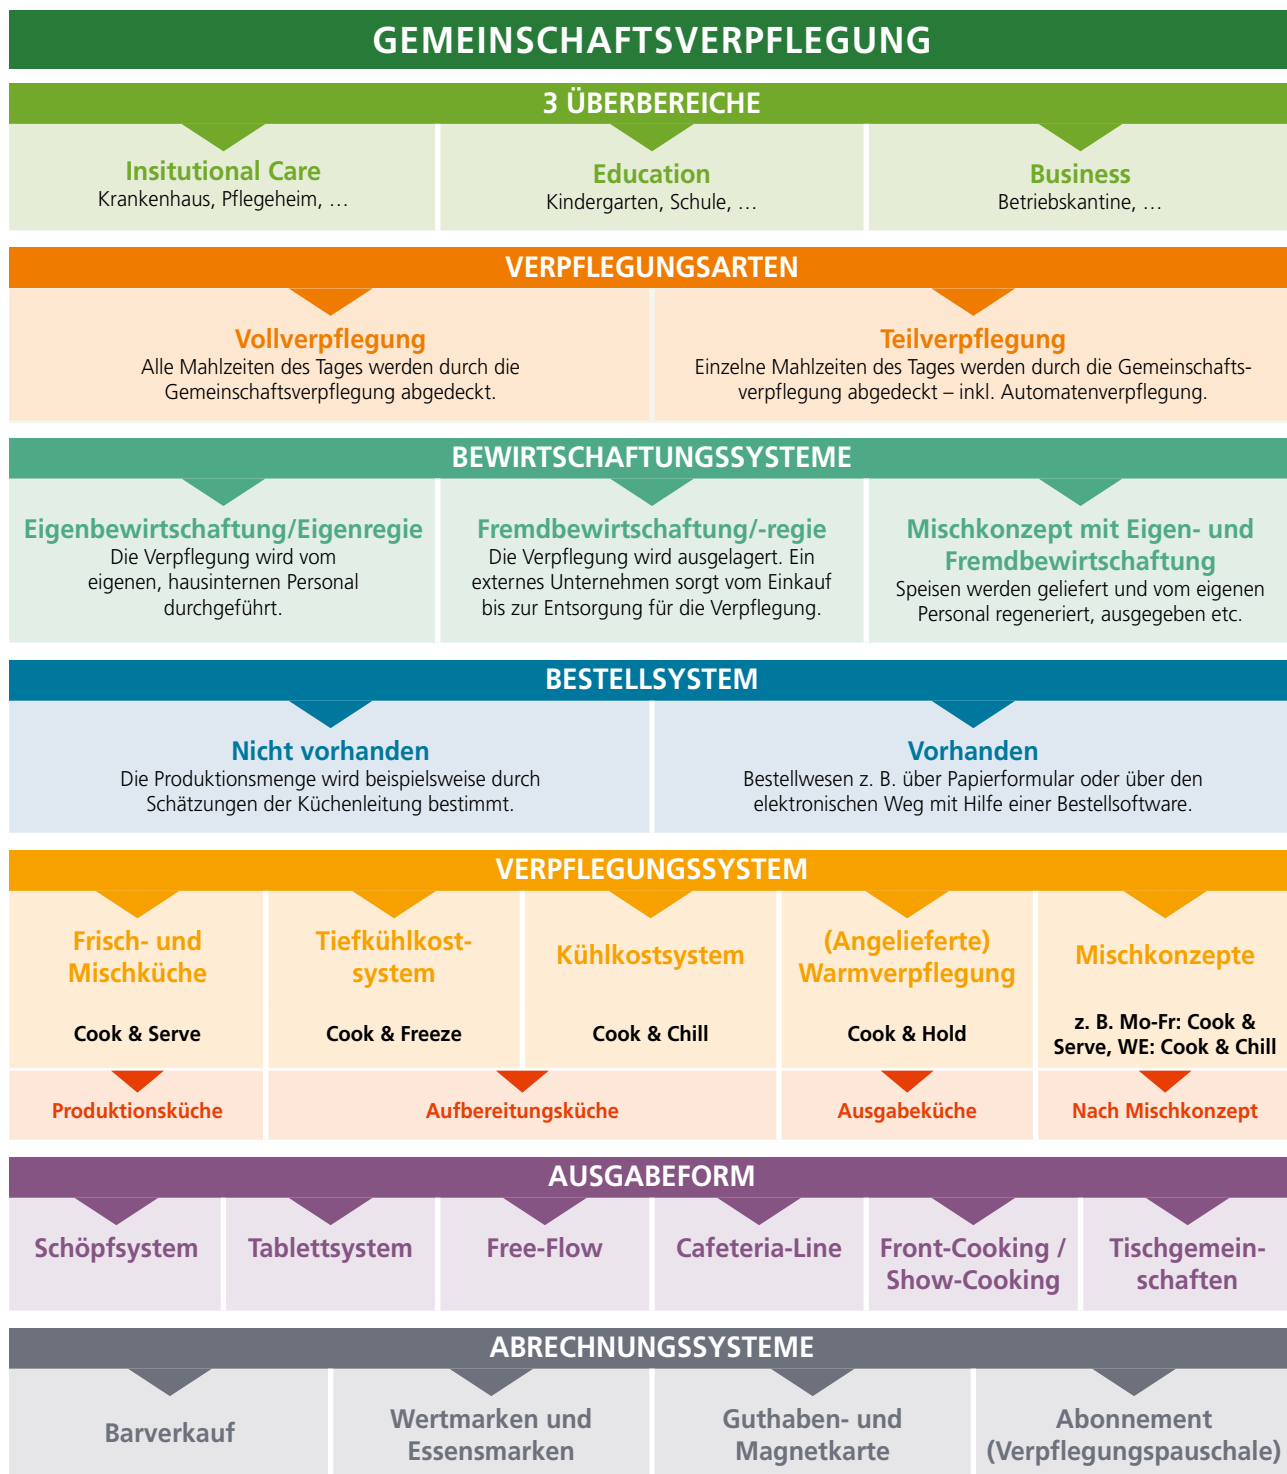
GEMEINSCHAFTSVERPFLEGUNG

3 ÜBERBEREICHE

Insitutional Care
Krankenhaus, Pflegeheim, …

Education
Kindergarten, Schule, …

Business
Betriebskantine, …

VERPFLEGUNGSARTEN

Vollverpflegung
Alle Mahlzeiten des Tages werden durch die Gemeinschaftsverpflegung abgedeckt.

Teilverpflegung
Einzelne Mahlzeiten des Tages werden durch die Gemeinschaftsverpflegung abgedeckt – inkl. Automatenverpflegung.

BEWIRTSCHAFTUNGSSYSTEME

Eigenbewirtschaftung/Eigenregie
Die Verpflegung wird vom eigenen, hausinternen Personal durchgeführt.

Fremdbewirtschaftung/-regie
Die Verpflegung wird ausgelagert. Ein externes Unternehmen sorgt vom Einkauf bis zur Entsorgung für die Verpflegung.

Mischkonzept mit Eigen- und Fremdbewirtschaftung
Speisen werden geliefert und vom eigenen Personal regeneriert, ausgegeben etc.

BESTELLSYSTEM

Nicht vorhanden
Die Produktionsmenge wird beispielsweise durch Schätzungen der Küchenleitung bestimmt.

Vorhanden
Bestellwesen z. B. über Papierformular oder über den elektronischen Weg mit Hilfe einer Bestellsoftware.

VERPFLEGUNGSSYSTEM

Frisch- und Mischküche
Cook & Serve

Tiefkühlkostsystem
Cook & Freeze

Kühlkostsystem
Cook & Chill

(Angelieferte) Warmverpflegung
Cook & Hold

Mischkonzepte
z. B. Mo-Fr: Cook & Serve, WE: Cook & Chill

Produktionsküche

Aufbereitungsküche

Ausgabeküche

Nach Mischkonzept

AUSGABEFORM

Schöpfsystem

Tablettsystem

Free-Flow

Cafeteria-Line

Front-Cooking / Show-Cooking

Tischgemeinschaften

ABRECHNUNGSSYSTEME

Barverkauf

Wertmarken und Essensmarken

Guthaben- und Magnetkarte

Abonnement (Verpflegungspauschale)